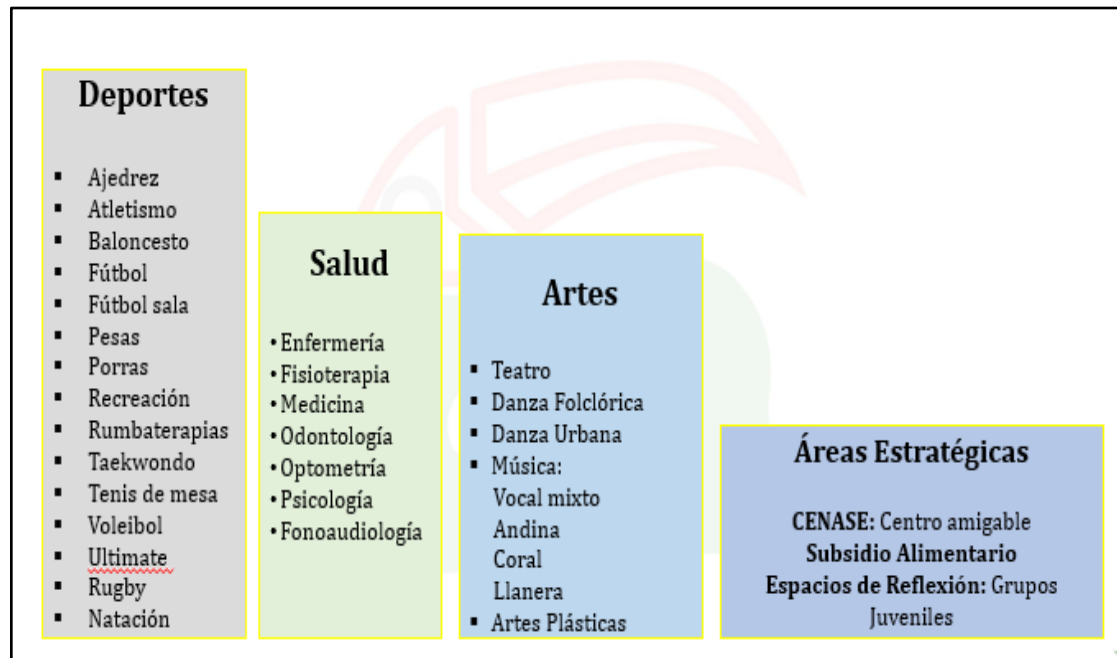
Deportes

- Ajedrez
- Atletismo
- Baloncesto
- Fútbol
- Fútbol sala
- Pesas
- Porras
- Recreación
- Rumbaterapias
- Taekwondo
- Tenis de mesa
- Voleibol
- Ultimate
- Rugby
- Natación

Salud

- Enfermería
- Fisioterapia
- Medicina
- Odontología
- Optometría
- Psicología
- Fonoaudiología

Artes

- Teatro
- Danza Folclórica
- Danza Urbana
- Música:
Vocal mixto
Andina
Coral
Llanera
- Artes Plásticas

Áreas Estratégicas

CENASE: Centro amigable
Subsidio Alimentario
Espacios de Reflexión: Grupos Juveniles